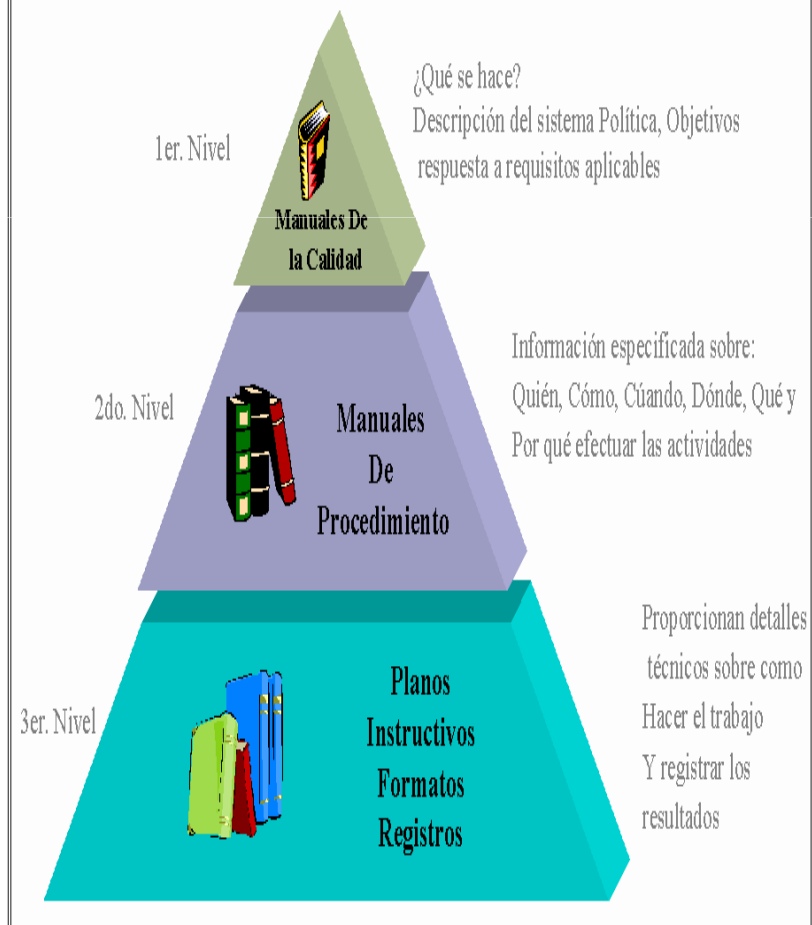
1er. Nivel

Manuales De la Calidad

¿Qué se hace?
Descripción del sistema Política, Objetivos respuesta a requisitos aplicables

2do. Nivel

Manuales De Procedimiento

Información especificada sobre:
Quién, Cómo, Cúando, Dónde, Qué y Por qué efectuar las actividades

3er. Nivel

Planos
Instructivos
Formatos
Registros

Proporcionan detalles técnicos sobre como Hacer el trabajo Y registrar los resultados